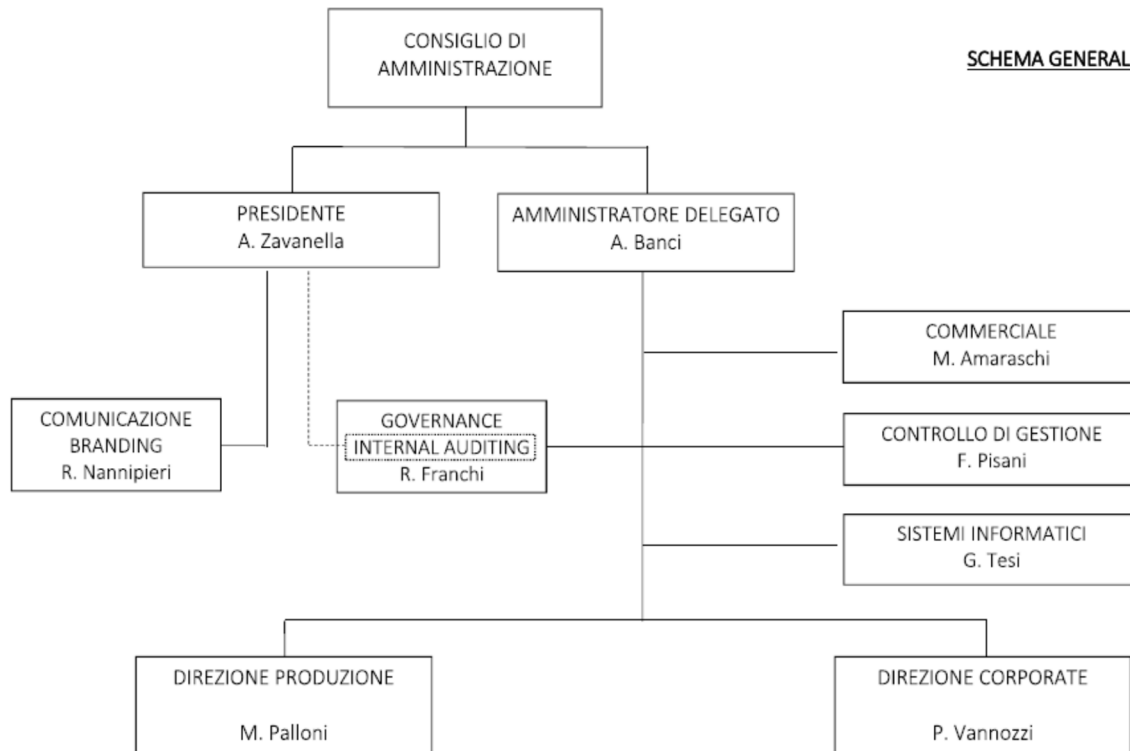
CONSIGLIO DI AMMINISTRAZIONE

SCHEMA GENERAL

PRESIDENTE
A. Zavanella

AMMINISTRATORE DELEGATO
A. Banci

COMMERCIALE
M. Amaraschi

COMUNICAZIONE
BRANDING
R. Nannipieri

GOVERNANCE
INTERNAL AUDITING
R. Franchi

CONTROLLO DI GESTIONE
F. Pisani

SISTEMI INFORMATICI
G. Tesi

DIREZIONE PRODUZIONE

M. Palloni

DIREZIONE CORPORATE

P. Vannozzi